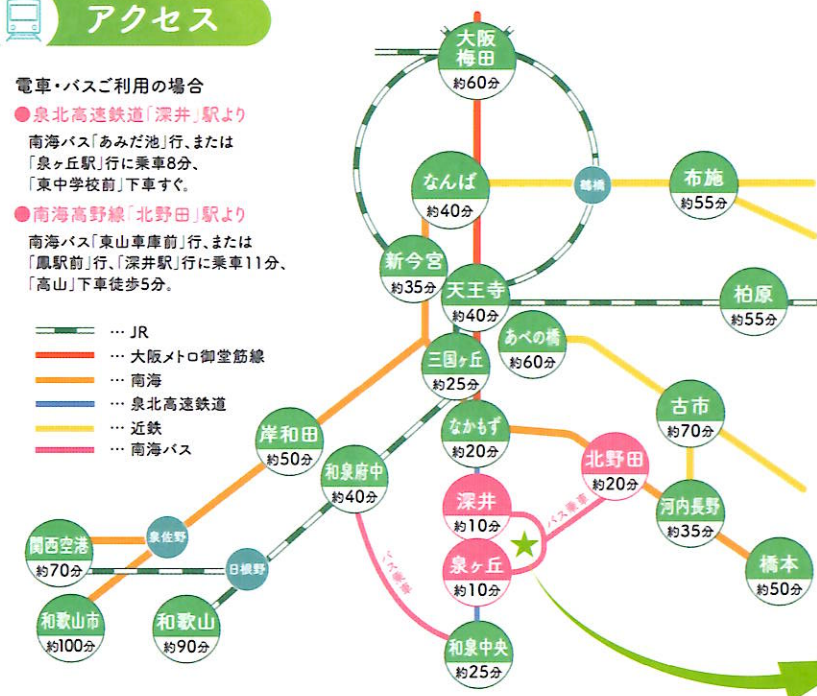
アクセス

電車・バスご利用の場合

●泉北高速鉄道「深井」駅より
南海バス「あみだ池」行、または「泉ヶ丘駅」行に乗車8分、「東中学校前」下車すぐ。

●南海高野線「北野田」駅より
南海バス「東山車庫前」行、または「鳳駅前」行、「深井駅」行に乗車11分、「高山」下車徒歩5分。

… JR
… 大阪メトロ御堂筋線
… 南海
… 泉北高速鉄道
… 近鉄
… 南海バス

大阪梅田 約60分
なんば 約40分
鶴橋
布施 約55分
新今宮 約35分
天王寺 約40分
柏原 約55分
あべの橋 約60分
三国ヶ丘 約25分
古市 約70分
岸和田 約50分
和泉府中 約40分
なかもず 約20分
北野田 約20分
深井 約10分
バス乗車
河内長野 約35分
関西空港 約70分
泉佐野
日根野
泉ヶ丘 約10分
バス乗車
橋本 約50分
和歌山市 約100分
和歌山 約90分
和泉中央 約25分